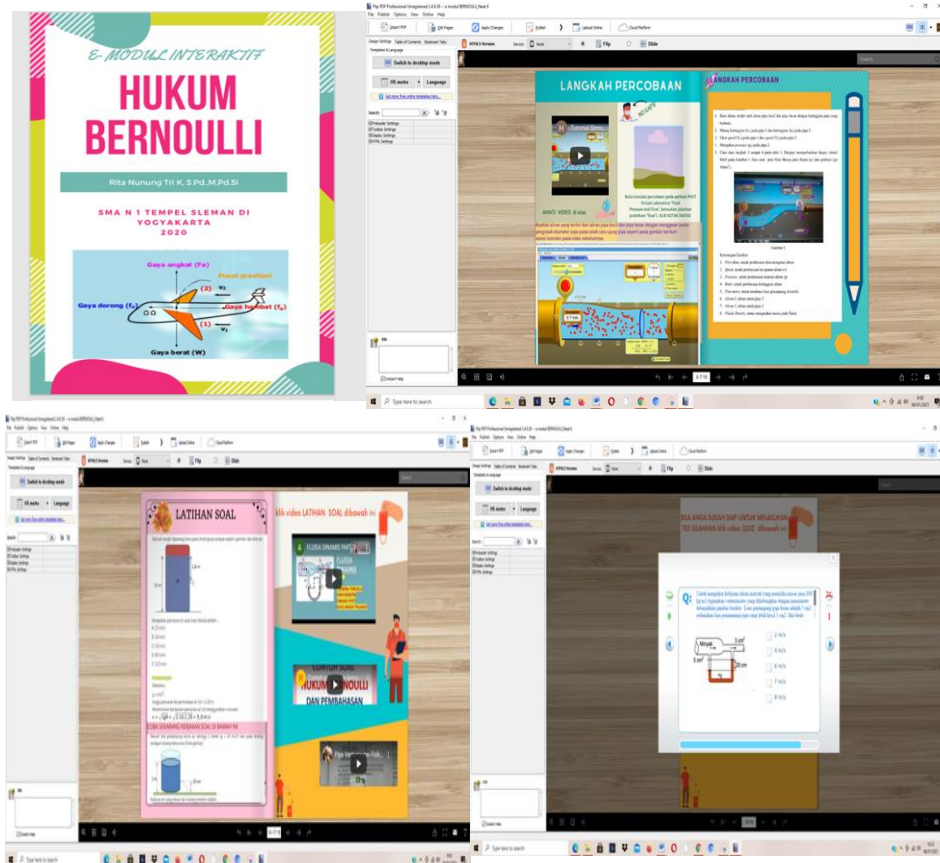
E-MODUL INTERAKTIF

HUKUM BERNOULLI

Rita Nunung Tri K, S.Pd.,M.Pd.Si

SMA N 1 TEMPEL SLEMAN DI YOGYAKARTA 2020

Gaya angkat (Fa)

Pusat gravitasi

Gaya dorong ($F_d$)

Gaya hambat ($F_h$)

(1)

(2)

$v_2$

$v_1$

Gaya berat (W)

Flip PDF Professional (Unregistered) - e modul BERNOULLI_Neat 6

File Publish Options View Online Help

Import PDF

Edit Pages

Apply Changes

Publish

Upload Online

Cloud Platform

Design Settings Table of Contents Bookmark Tabs

Templates & Language

Switch to desktop mode

HS works

Language

Search

Preloader Settings

Toolbar Settings

Display Settings

HTML Settings

LANGKAH PERCOBAAN

LANGKAH PERCOBAAN

AMATI VIDEO di atas

Gambar 1

Type here to search

LATIHAN SOAL

Klik video LATIHAN SOAL dibawah ini

FLUIDA DINAMIS PART 2

CONTOH SOAL HUKUM BERNOULLI DAN PEMBAHASAN

BILA ANDA SUDAH SIAP UNTUK MELAKUKAN TES SILAHKAN klik video QUIZ dibawah ini

Minyak

5 cm²

5 cm²

20 cm

2 m/s

4 m/s

6 m/s

7 m/s

8 m/s

Type here to search